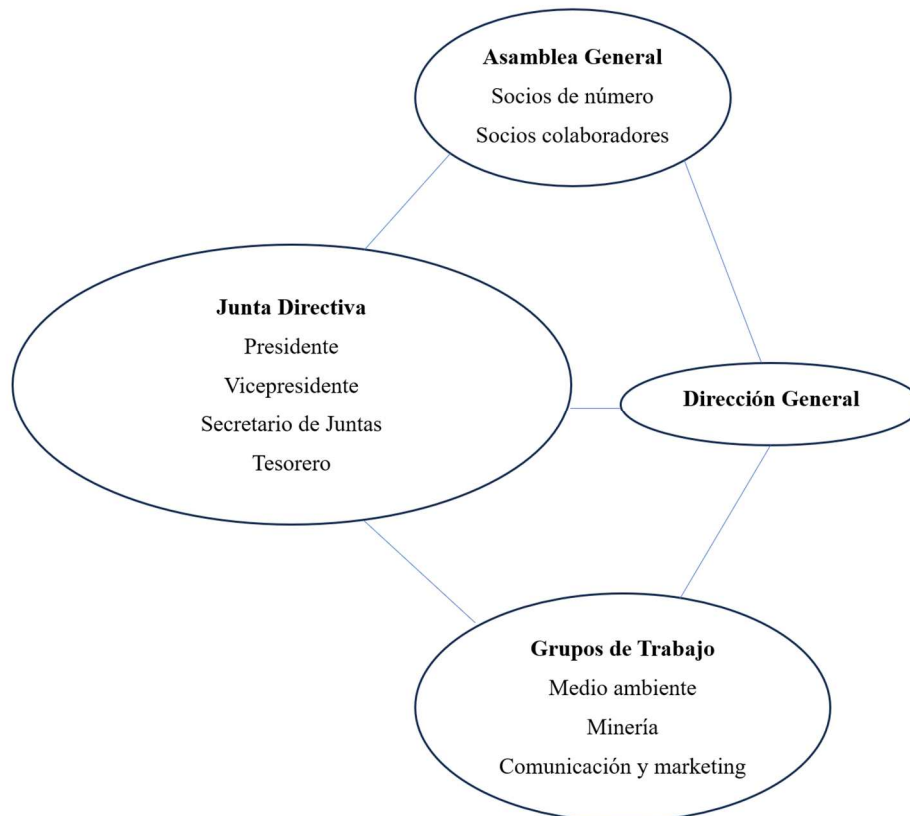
Asamblea General
Socios de número
Socios colaboradores

Junta Directiva
Presidente
Vicepresidente
Secretario de Juntas
Tesorero

Dirección General

Grupos de Trabajo
Medio ambiente
Minería
Comunicación y marketing